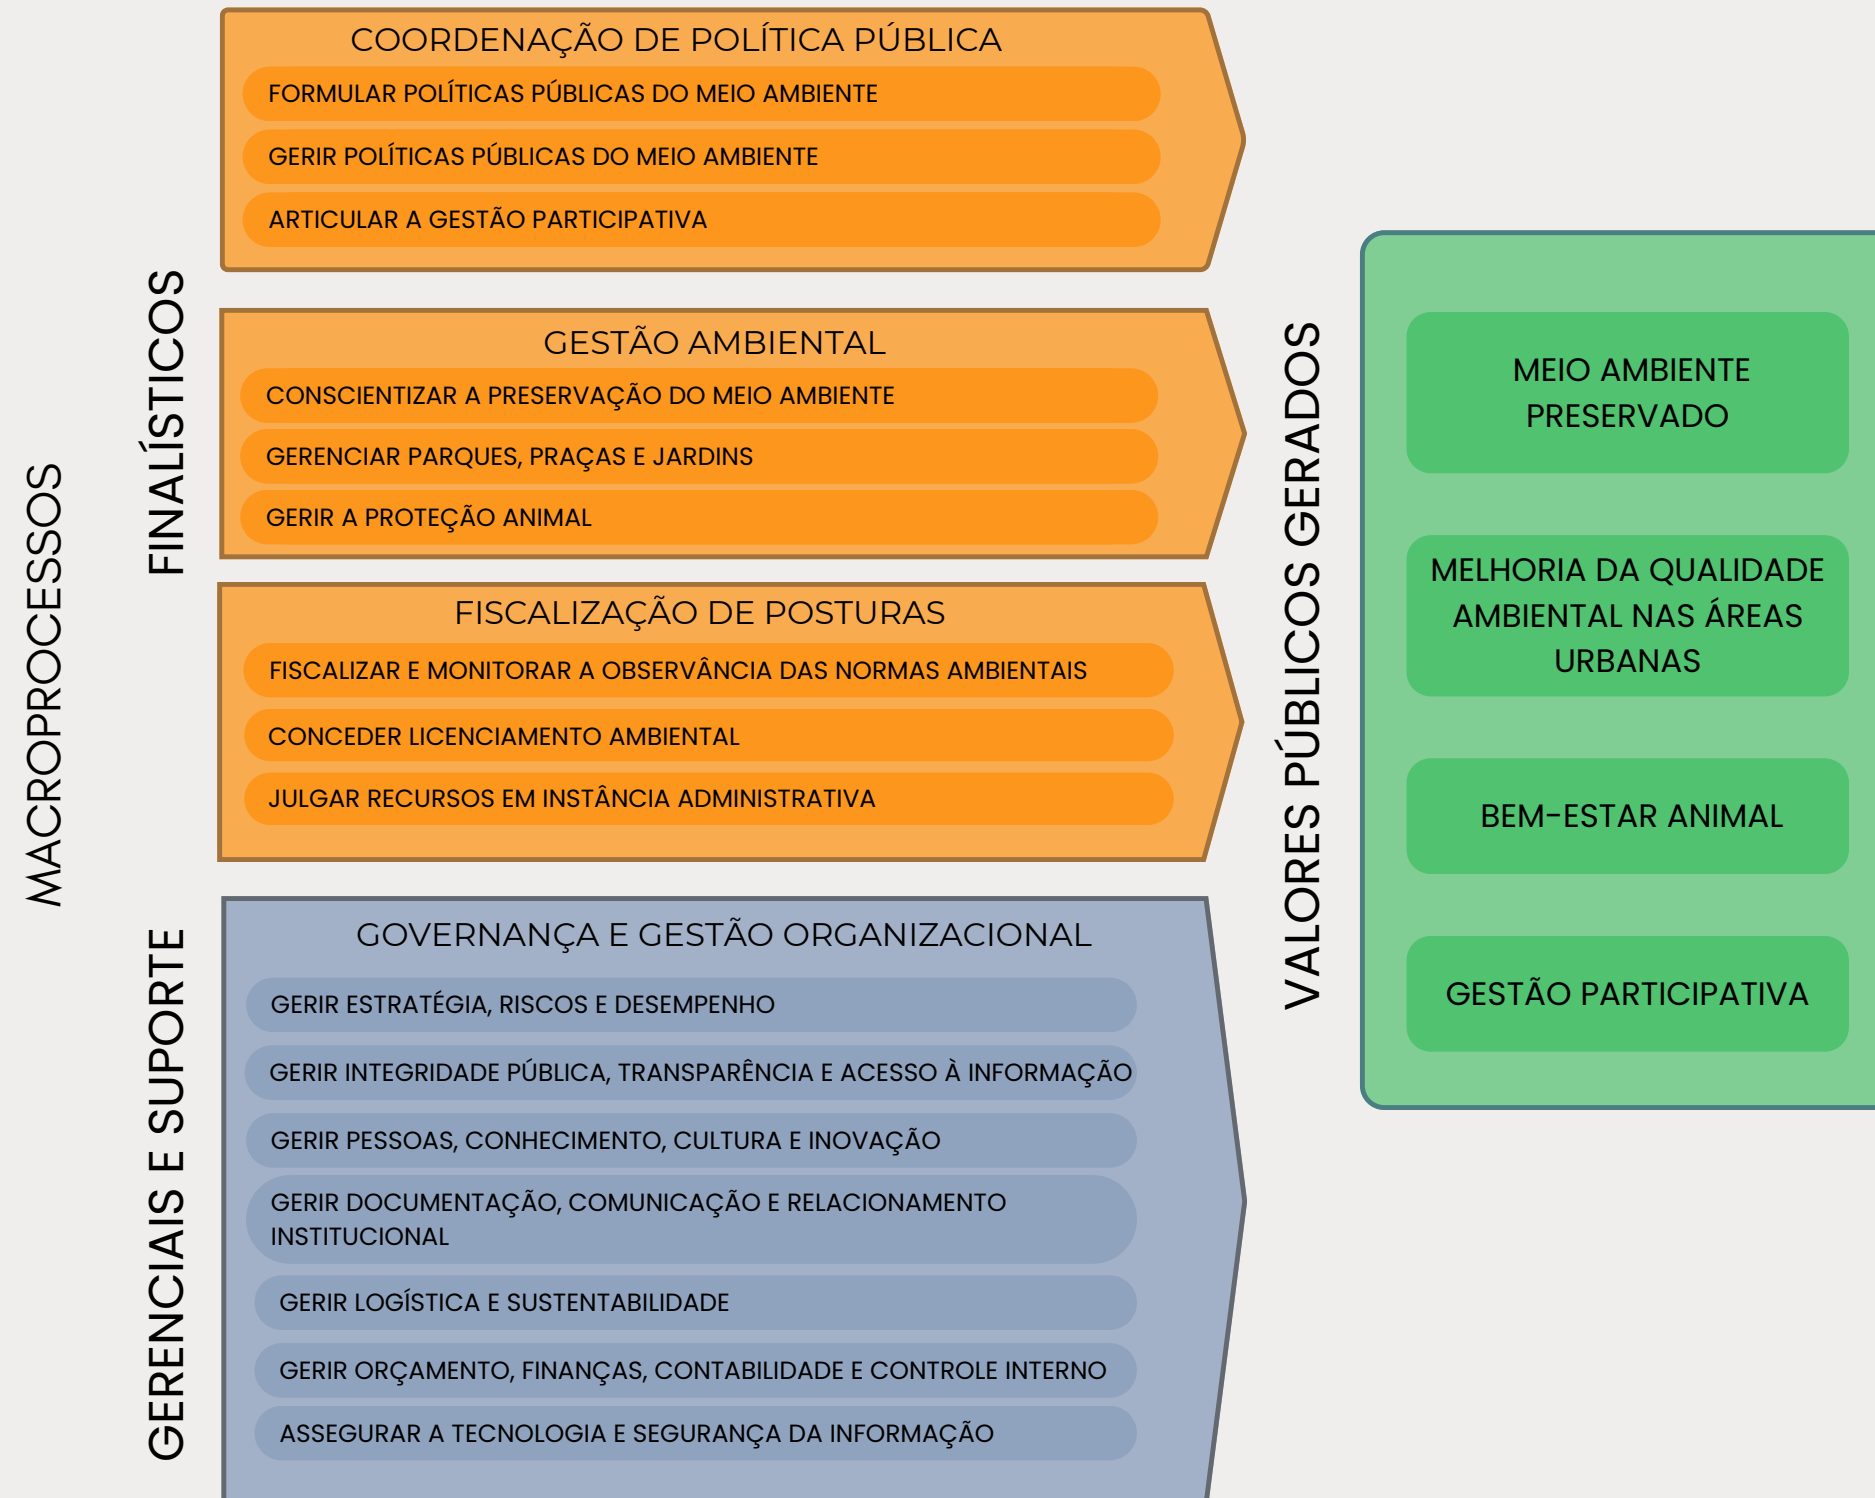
MACROPROCESSOS

FINALÍSTICOS

COORDENAÇÃO DE POLÍTICA PÚBLICA

FORMULAR POLÍTICAS PÚBLICAS DO MEIO AMBIENTE

GERIR POLÍTICAS PÚBLICAS DO MEIO AMBIENTE

ARTICULAR A GESTÃO PARTICIPATIVA

GESTÃO AMBIENTAL

CONSCIENTIZAR A PRESERVAÇÃO DO MEIO AMBIENTE

GERENCIAR PARQUES, PRAÇAS E JARDINS

GERIR A PROTEÇÃO ANIMAL

FISCALIZAÇÃO DE POSTURAS

FISCALIZAR E MONITORAR A OBSERVÂNCIA DAS NORMAS AMBIENTAIS

CONCEDER LICENCIAMENTO AMBIENTAL

JULGAR RECURSOS EM INSTÂNCIA ADMINISTRATIVA

GERENCIAIS E SUPORTE

GOVERNANÇA E GESTÃO ORGANIZACIONAL

GERIR ESTRATÉGIA, RISCOS E DESEMPENHO

GERIR INTEGRIDADE PÚBLICA, TRANSPARÊNCIA E ACESSO À INFORMAÇÃO

GERIR PESSOAS, CONHECIMENTO, CULTURA E INOVAÇÃO

GERIR DOCUMENTAÇÃO, COMUNICAÇÃO E RELACIONAMENTO INSTITUCIONAL

GERIR LOGÍSTICA E SUSTENTABILIDADE

GERIR ORÇAMENTO, FINANÇAS, CONTABILIDADE E CONTROLE INTERNO

ASSEGURAR A TECNOLOGIA E SEGURANÇA DA INFORMAÇÃO

VALORES PÚBLICOS GERADOS

MEIO AMBIENTE PRESERVADO

MELHORIA DA QUALIDADE AMBIENTAL NAS ÁREAS URBANAS

BEM-ESTAR ANIMAL

GESTÃO PARTICIPATIVA